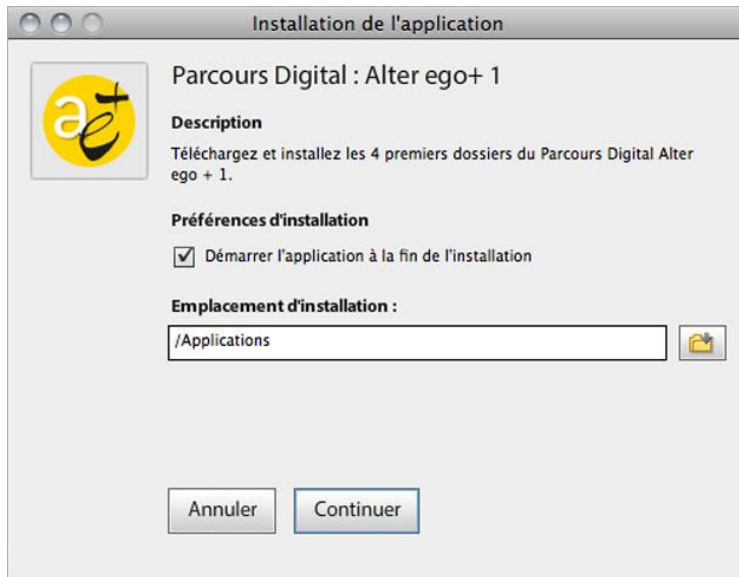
Installation de l'application

ae+

Parcours Digital : Alter ego+ 1

Description

Téléchargez et installez les 4 premiers dossiers du Parcours Digital Alter ego + 1.

Préférences d'installation

Démarrer l'application à la fin de l'installation

Emplacement d'installation :

/Applications

Annuler

Continuer